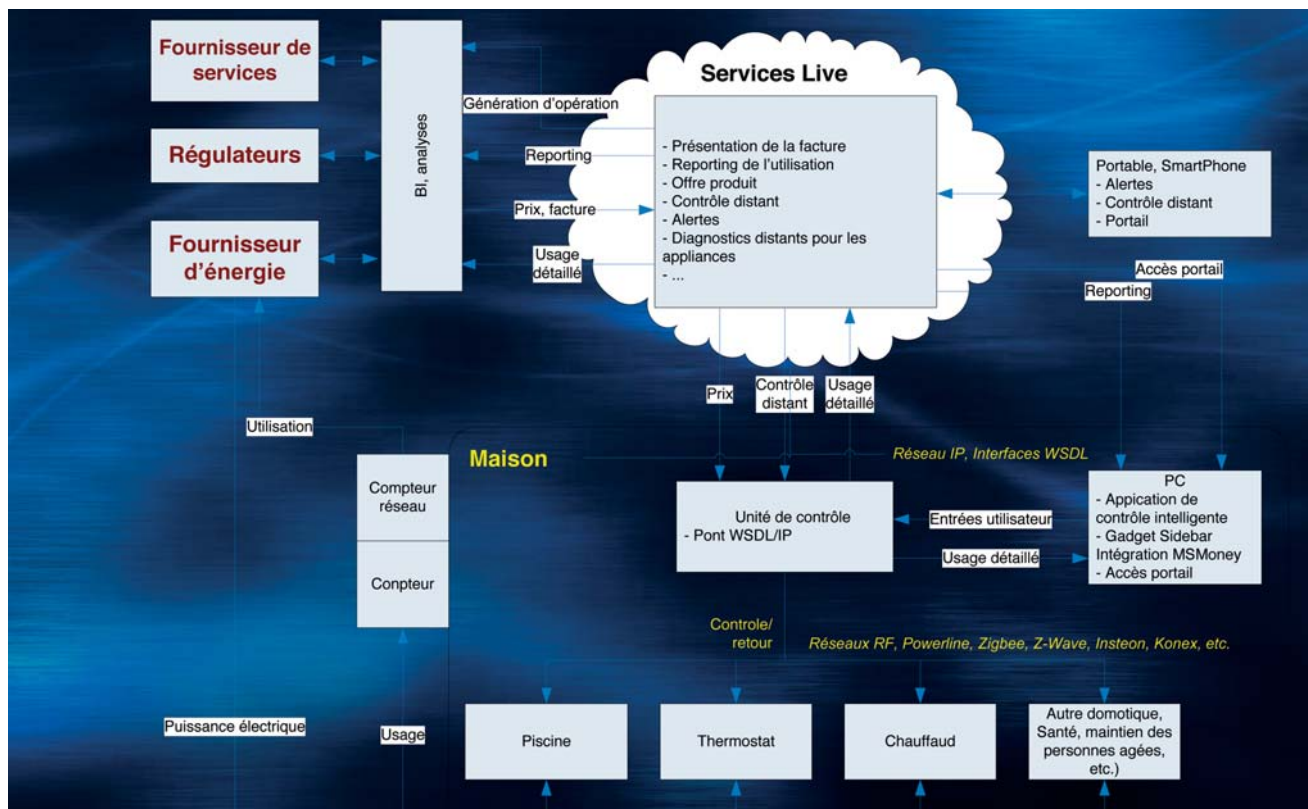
Fournisseur de services

Régulateurs

Fournisseur d'énergie

BI, analyses

Génération d'opération

Reporting

Prix, facture

Usage détaillé

Services Live

- Présentation de la facture
- Reporting de l'utilisation
- Offre produit
- Contrôle distant
- Alertes
- Diagnostics distants pour les appliances
- ...

Portable, SmartPhone
- Alertes
- Contrôle distant
- Portail

Accès portail

Reporting

Prix

Contrôle distant

Usage détaillé

Utilisation

Maison

Réseau IP, Interfaces WSDL

Compteur réseau

Conpteur

Unité de contrôle
- Pont WSDL/IP

Entrées utilisateur

Usage détaillé

PC
- Appication de contrôle intelligente
- Gadget Sidebar Intégration MSMoney
- Accès portail

Controle/ retour

Réseaux RF, Powerline, Zigbee, Z-Wave, Insteon, Konex, etc.

Puissance électrique

Usage

Piscine

Thermostat

Chauffaud

Autre domotique, Santé, maintien des personnes agées, etc.)